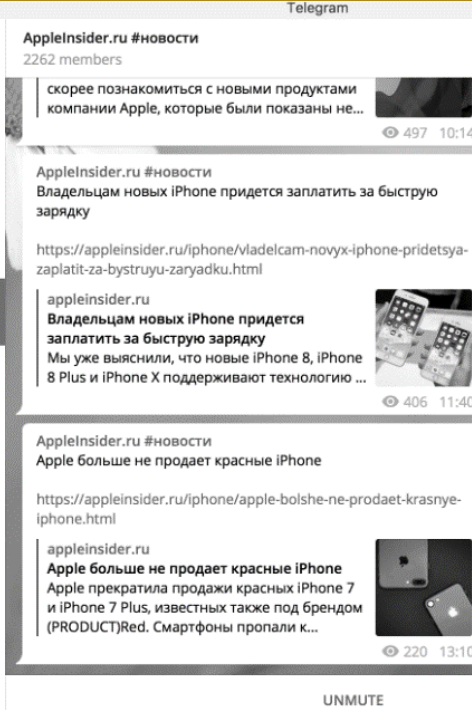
Telegram

AppleInsider.ru #новости
2262 members

скорее познакомиться с новыми продуктами компании Apple, которые были показаны не...

497 10:14

AppleInsider.ru #новости
Владельцам новых iPhone придется заплатить за быструю зарядку

https://appleinsider.ru/iphone/vladelcam-novyx-iphone-pridetsya-zaplatit-za-bystruyu-zaryadku.html

appleinsider.ru
Владельцам новых iPhone придется заплатить за быструю зарядку
Мы уже выяснили, что новые iPhone 8, iPhone 8 Plus и iPhone X поддерживают технологию ...

406 11:40

AppleInsider.ru #новости
Apple больше не продает красные iPhone

https://appleinsider.ru/iphone/apple-bolshe-ne-prodaet-krasnye-iphone.html

appleinsider.ru
Apple больше не продает красные iPhone
Apple прекратила продажи красных iPhone 7 и iPhone 7 Plus, известных также под брендом (PRODUCT)Red. Смартфоны пропали к...

220 13:10

UNMUTE